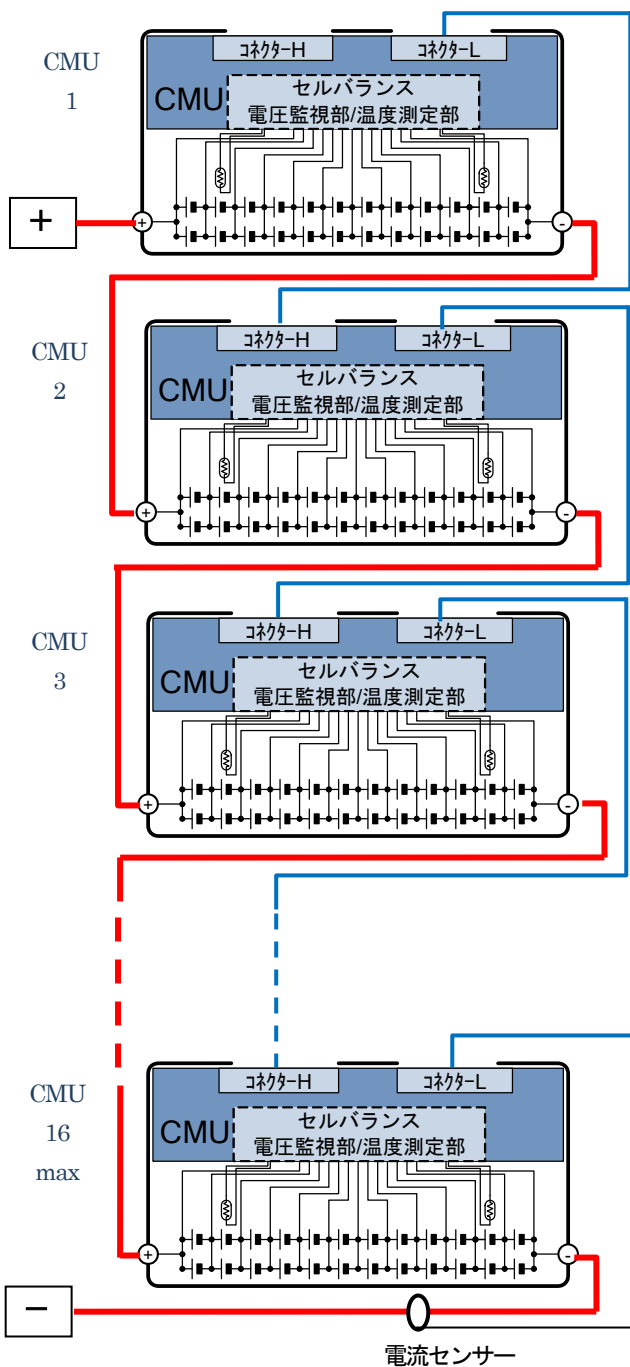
CMU
1

ｺﾈｸﾀｰH
ｺﾈｸﾀｰL
CMU
セルバランス
電圧監視部/温度測定部

+
+
-

CMU
2

ｺﾈｸﾀｰH
ｺﾈｸﾀｰL
CMU
セルバランス
電圧監視部/温度測定部

+
-

CMU
3

ｺﾈｸﾀｰH
ｺﾈｸﾀｰL
CMU
セルバランス
電圧監視部/温度測定部

+
-

CMU
16
max

ｺﾈｸﾀｰH
ｺﾈｸﾀｰL
CMU
セルバランス
電圧監視部/温度測定部

+
-

−

電流センサー